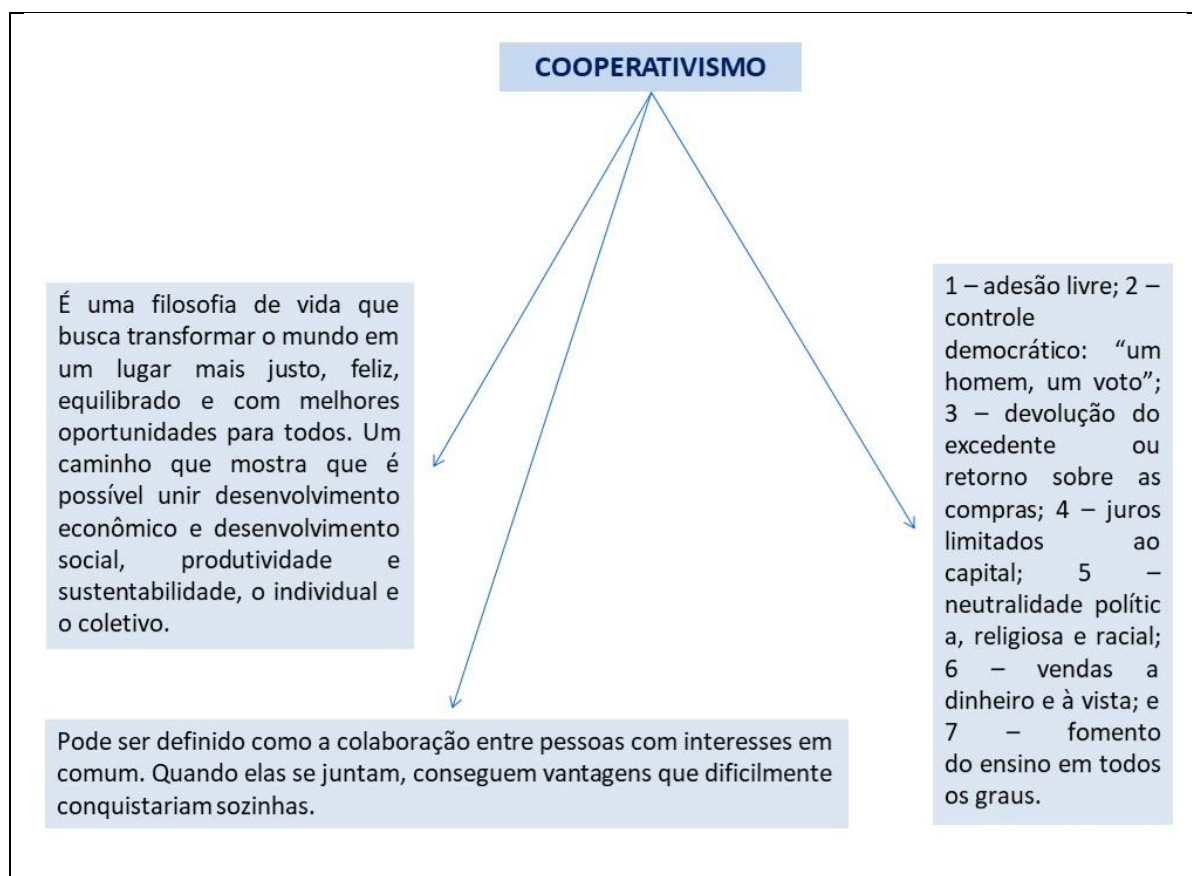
COOPERATIVISMO

É uma filosofia de vida que busca transformar o mundo em um lugar mais justo, feliz, equilibrado e com melhores oportunidades para todos. Um caminho que mostra que é possível unir desenvolvimento econômico e desenvolvimento social, produtividade e sustentabilidade, o individual e o coletivo.

Pode ser definido como a colaboração entre pessoas com interesses em comum. Quando elas se juntam, conseguem vantagens que dificilmente conquistariam sozinhas.

1 – adesão livre; 2 – controle democrático: "um homem, um voto"; 3 – devolução do excedente ou retorno sobre as compras; 4 – juros limitados ao capital; 5 – neutralidade polític a, religiosa e racial; 6 – vendas a dinheiro e à vista; e 7 – fomento do ensino em todos os graus.